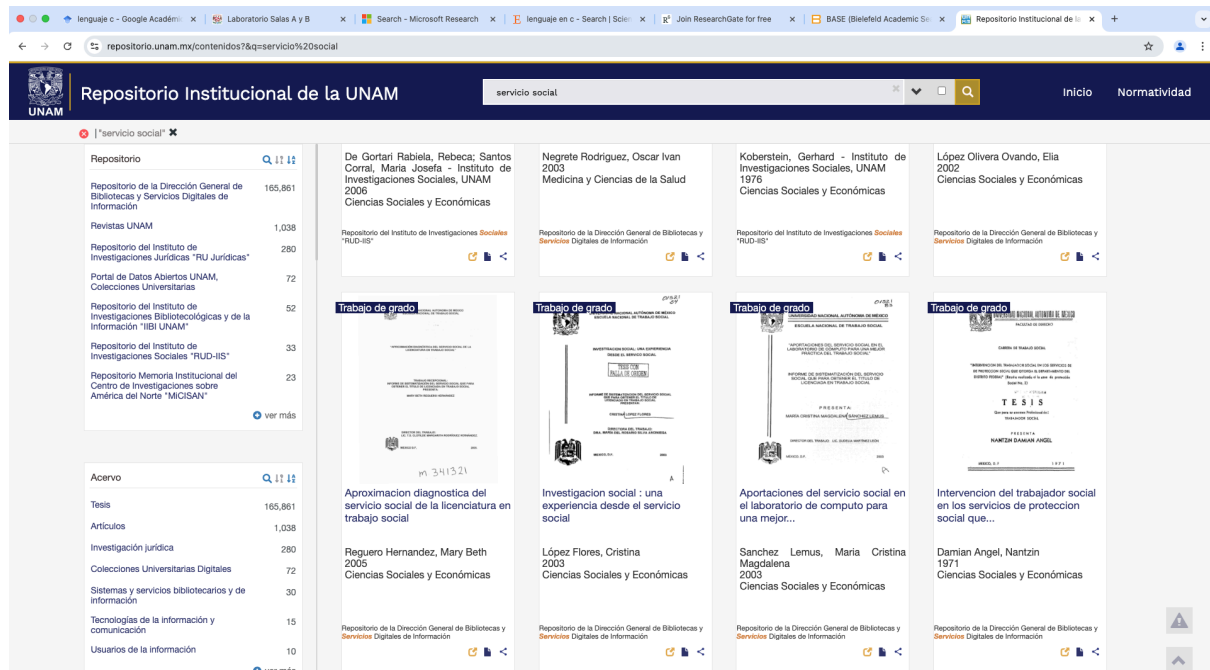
lenguaje c - Google Académi × | Laboratorio Salas A y B × | Search - Microsoft Research × | lenguaje en c - Search | Scien × | Join ResearchGate for free × | BASE (Bielefeld Academic Se × | Repositorio Institucional de la × | +

repositorio.unam.mx/contenidos?&q=servicio%20social

UNAM Repositorio Institucional de la UNAM

servicio social

Inicio Normatividad

|"servicio social" ✖

Repositorio

Repositorio de la Dirección General de Bibliotecas y Servicios Digitales de Información 165,861
Revistas UNAM 1,038
Repositorio del Instituto de Investigaciones Jurídicas "RU Jurídicas" 280
Portal de Datos Abiertos UNAM, Colecciones Universitarias 72
Repositorio del Instituto de Investigaciones Bibliotecológicas y de la Información "IIBI UNAM" 52
Repositorio del Instituto de Investigaciones Sociales "RUD-IIS" 33
Repositorio Memoria Institucional del Centro de Investigaciones sobre América del Norte "MiCISAN" 23
ver más

Acervo

Tesis 165,861
Artículos 1,038
Investigación jurídica 280
Colecciones Universitarias Digitales 72
Sistemas y servicios bibliotecarios y de información 30
Tecnologías de la información y comunicación 15
Usuarios de la información 10

De Gortari Rabiela, Rebeca; Santos Corral, Maria Josefa - Instituto de Investigaciones Sociales, UNAM
2006
Ciencias Sociales y Económicas

Repositorio del Instituto de Investigaciones Sociales "RUD-IIS"

Negrete Rodriguez, Oscar Ivan
2003
Medicina y Ciencias de la Salud

Repositorio de la Dirección General de Bibliotecas y Servicios Digitales de Información

Koberstein, Gerhard - Instituto de Investigaciones Sociales, UNAM
1976
Ciencias Sociales y Económicas

Repositorio del Instituto de Investigaciones Sociales "RUD-IIS"

López Olivera Ovando, Elia
2002
Ciencias Sociales y Económicas

Repositorio de la Dirección General de Bibliotecas y Servicios Digitales de Información

Trabajo de grado

m 341321

Aproximacion diagnostica del servicio social de la licenciatura en trabajo social

Reguero Hernandez, Mary Beth
2005
Ciencias Sociales y Económicas

Repositorio de la Dirección General de Bibliotecas y Servicios Digitales de Información

Trabajo de grado

Investigacion social : una experiencia desde el servicio social

López Flores, Cristina
2003
Ciencias Sociales y Económicas

Repositorio de la Dirección General de Bibliotecas y Servicios Digitales de Información

Trabajo de grado

Aportaciones del servicio social en el laboratorio de computo para una mejor...

Sanchez Lemus, Maria Cristina Magdalena
2003
Ciencias Sociales y Económicas

Repositorio de la Dirección General de Bibliotecas y Servicios Digitales de Información

Trabajo de grado

TESIS
NANTZIN DAMIAN ANGEL

Intervencion del trabajador social en los servicios de proteccion social que...

Damian Angel, Nantzin
1971
Ciencias Sociales y Económicas

Repositorio de la Dirección General de Bibliotecas y Servicios Digitales de Información